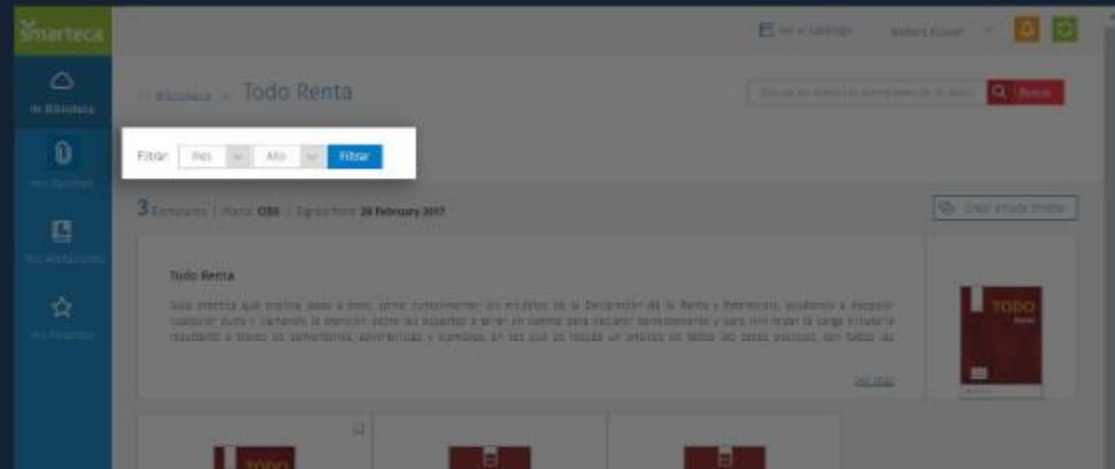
Smarteca

Ver el catálogo

Mi Biblioteca

Mis Dossiers

Mis Anotaciones

Mis Favoritos

Biblioteca » Todo Renta

Buscar

Filtrar: Mes Año Filtrar

3 Ejemplares | Marca: CISS | Signatura: 28 February 2017

Crear enlace directo

Todo Renta

Guía práctica que explica, paso a paso, cómo cumplimentar los modelos de la Declaración de la Renta y Patrimonio, ayudando a despejar cualquier duda y llamando la atención sobre los aspectos a tener en cuenta para realizar correctamente y para minimizar la carga tributaria resultante a través de comentarios, advertencias y ejemplos, en los que se recoge un análisis de todos los casos posibles, con todas las

Ver más

TODO Renta

TODO